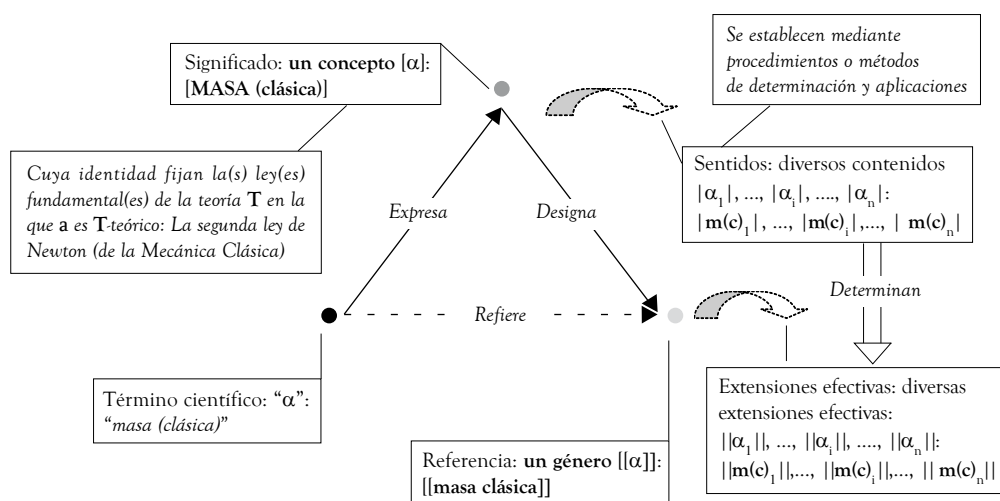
Significado: **un concepto** [$\alpha$]: [**MASA (clásica)**]

*Se establecen mediante procedimientos o métodos de determinación y aplicaciones*

*Cuya identidad fijan la(s) ley(es) fundamental(es) de la teoría* **T** *en la que* **a** *es* **T***-teórico: La segunda ley de Newton (de la Mecánica Clásica)*

*Expresa*

*Designa*

Sentidos: diversos contenidos $|\alpha_1|, ..., |\alpha_i|, ...., |\alpha_n|$: $|\mathbf{m(c)}_1|, ..., |\mathbf{m(c)}_i|,..., |\mathbf{m(c)}_n|$

*Determinan*

*Refiere*

Término científico: "$\alpha$": "*masa (clásica)*"

Extensiones efectivas: diversas extensiones efectivas: $||\alpha_1||, ..., ||\alpha_i||, ...., ||\alpha_n||$: $||\mathbf{m(c)}_1||,..., ||\mathbf{m(c)}_i||,..., ||\mathbf{m(c)}_n||$

Referencia: **un género** [[$\alpha$]]: [[**masa clásica**]]